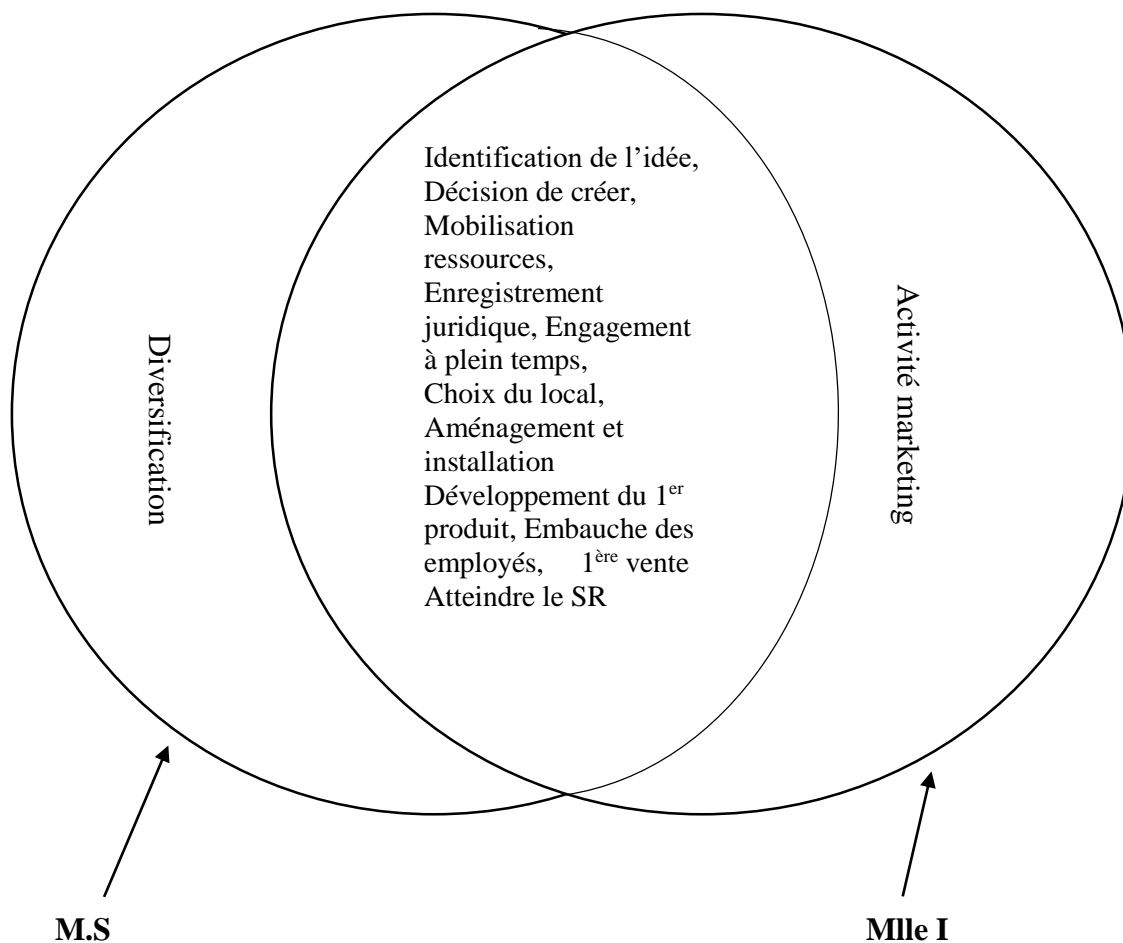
Identification de l'idée, Décision de créer, Mobilisation ressources, Enregistrement juridique, Engagement à plein temps, Choix du local, Aménagement et installation Développement du 1$^{er}$ produit, Embauche des employés, 1$^{ère}$ vente Atteindre le SR

Diversification

Activité marketing

M.S

Mlle I